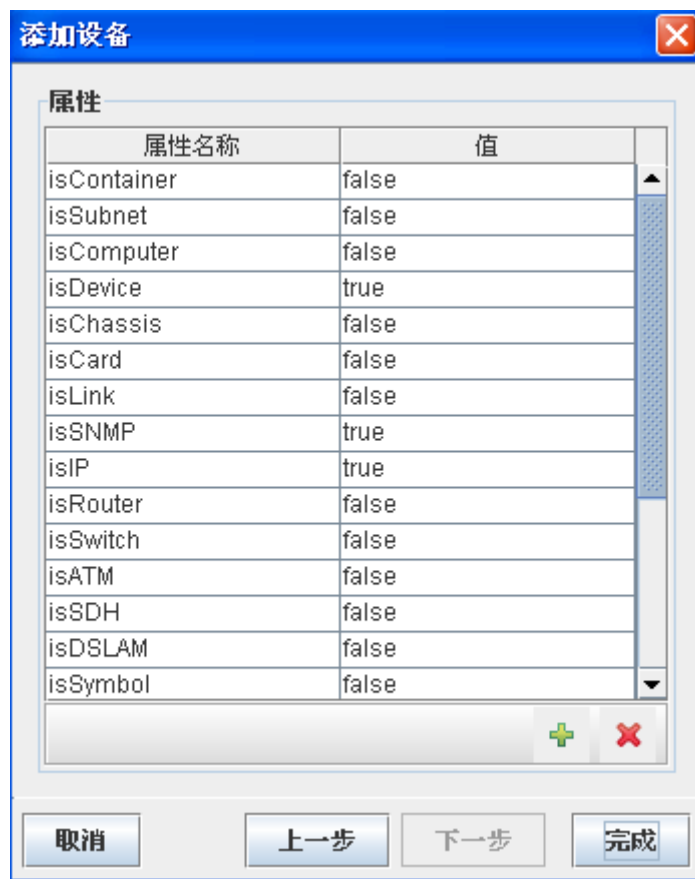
添加设备

属性

| 属性名称 | 值 |
|---|---|
| isContainer | false |
| isSubnet | false |
| isComputer | false |
| isDevice | true |
| isChassis | false |
| isCard | false |
| isLink | false |
| isSNMP | true |
| isIP | true |
| isRouter | false |
| isSwitch | false |
| isATM | false |
| isSDH | false |
| isDSLAM | false |
| isSymbol | false |

取消 上一步 下一步 完成